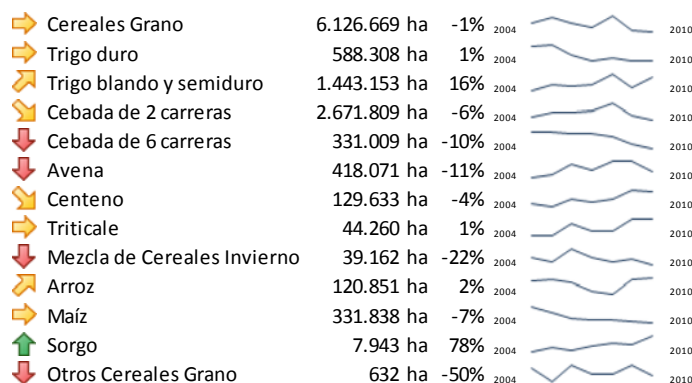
| | | | | |
|---|---|---|---|---|
| Cereales Grano | 6.126.669 ha | -1% | 2004 | 2010 |
| Trigo duro | 588.308 ha | 1% | 2004 | 2010 |
| Trigo blando y semiduro | 1.443.153 ha | 16% | 2004 | 2010 |
| Cebada de 2 carreras | 2.671.809 ha | -6% | 2004 | 2010 |
| Cebada de 6 carreras | 331.009 ha | -10% | 2004 | 2010 |
| Avena | 418.071 ha | -11% | 2004 | 2010 |
| Centeno | 129.633 ha | -4% | 2004 | 2010 |
| Triticale | 44.260 ha | 1% | 2004 | 2010 |
| Mezcla de Cereales Invierno | 39.162 ha | -22% | 2004 | 2010 |
| Arroz | 120.851 ha | 2% | 2004 | 2010 |
| Maíz | 331.838 ha | -7% | 2004 | 2010 |
| Sorgo | 7.943 ha | 78% | 2004 | 2010 |
| Otros Cereales Grano | 632 ha | -50% | 2004 | 2010 |